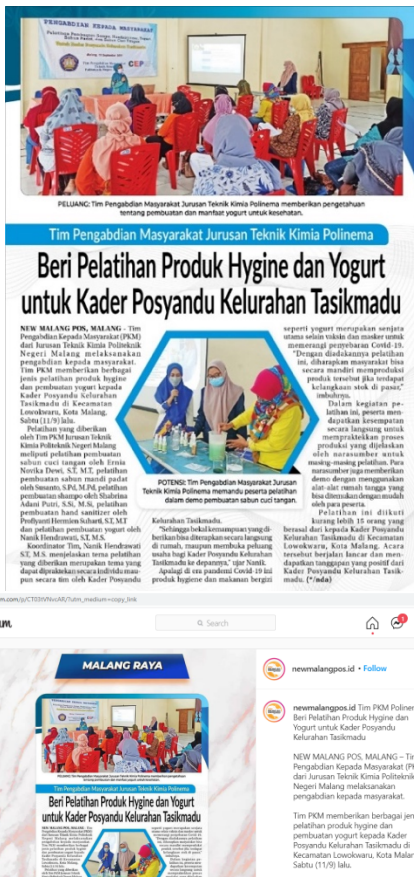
PENGABDIAN KEPADA MASYARAKAT

PELUANG: Tim Pengabdian Masyarakat Jurusan Teknik Kimia Polinema memberikan pengetahuan tentang pembuatan dan manfaat yogurt untuk kesehatan.

Tim Pengabdian Masyarakat Jurusan Teknik Kimia Polinema

Beri Pelatihan Produk Hygine dan Yogurt untuk Kader Posyandu Kelurahan Tasikmadu

NEW MALANG POS, MALANG - Tim Pengabdian Kepada Masyarakat (PKM) dari Jurusan Teknik Kimia Politeknik Negeri Malang melaksanakan pengabdian kepada masyarakat. Tim PKM memberikan berbagai jenis pelatihan produk hygine dan pembuatan yogurt kepada Kader Posyandu Kelurahan Tasikmadu di Kecamatan Lowokwaru, Kota Malang, Sabtu (11/9) lalu.

Pelatihan yang diberikan oleh Tim PKM Jurusan Teknik Kimia Politeknik Negeri Malang meliputi pelatihan pembuatan sabun cuci tangan oleh Ernia Novika Dewi, S.T., M.T., pelatihan pembuatan sabun mandi padat oleh Susanto, S.Pd, M.Pd, pelatihan pembuatan shampo oleh Shabrina Adani Putri, S.Si., M.Si, pelatihan pembuatan hand sanitizer oleh Profiyanti Hermien Suharti, S.T., M.T. dan pelatihan pembuatan yogurt oleh Nanik Hendrawati, S.T., M.S.

Koordinator Tim, Nanik Hendrawati S.T., M.S. menjelaskan tema pelatihan yang diberikan merupakan tema yang dapat dipraktikkan secara individu maupun secara tim oleh Kader Posyandu Kelurahan Tasikmadu.

"Sehingga bekal kemampuan yang diberikan bisa diterapkan secara langsung di rumah, maupun membuka peluang usaha bagi Kader Posyandu Kelurahan Tasikmadu ke depannya," ujar Nanik.

Apalagi di era pandemi Covid-19 ini produk hygiene dan makanan bergizi seperti yogurt merupakan senjata utama selain vaksin dan masker untuk memerangi penyebaran Covid-19. "Dengan diadakannya pelatihan ini, diharapkan masyarakat bisa secara mandiri memproduksi produk tersebut jika terdapat kelangkaan stok di pasar," imbuhnya.

Dalam kegiatan pelatihan ini, peserta mendapatkan kesempatan secara langsung untuk mempraktekkan proses produksi yang dijelaskan oleh narasumber untuk masing-masing pelatihan. Para narasumber juga memberikan demo dengan menggunakan alat-alat rumah tangga yang bisa ditemukan dengan mudah oleh para peserta.

Pelatihan ini diikuti kurang lebih 15 orang yang berasal dari Kader Posyandu Kelurahan Tasikmadu di Kecamatan Lowokwaru, Kota Malang. Acara tersebut berjalan lancar dan mendapatkan tanggapan yang positif dari Kader Posyandu Kelurahan Tasikmadu. (*/nda)

POTENSI: Tim Pengabdian Masyarakat Jurusan Teknik Kimia Polinema memandu peserta pelatihan dalam demo pembuatan sabun cuci tangan.

m.com/p/CT03VNsvAR/?utm_medium=copy_link

Search

MALANG RAYA

Beri Pelatihan Produk Hygine dan Yogurt untuk Kader Posyandu Kelurahan Tasikmadu

newmalangpos.id • Follow

newmalangpos.id Tim PKM Poliner Beri Pelatihan Produk Hygine dan Yogurt untuk Kader Posyandu Kelurahan Tasikmadu

NEW MALANG POS, MALANG – Tim Pengabdian Kepada Masyarakat (P dari Jurusan Teknik Kimia Politeknik Negeri Malang melaksanakan pengabdian kepada masyarakat.

Tim PKM memberikan berbagai jen pelatihan produk hygine dan pembuatan yogurt kepada Kader Posyandu Kelurahan Tasikmadu di Kecamatan Lowokwaru, Kota Malan Sabtu (11/9) lalu.